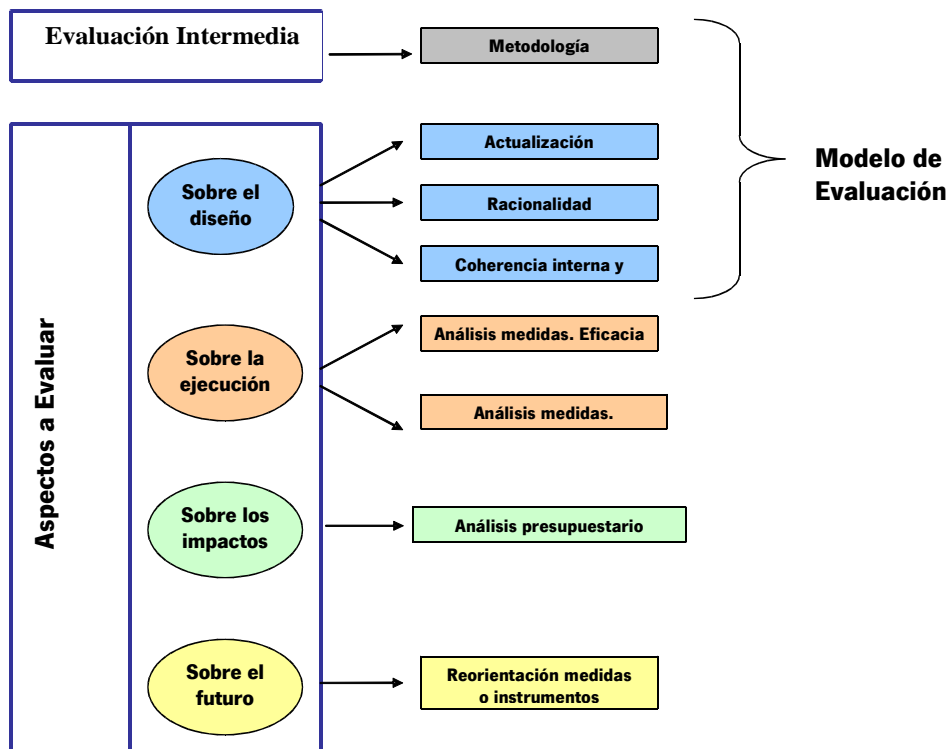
Evaluación Intermedia

Metodología

Modelo de Evaluación

Aspectos a Evaluar

Sobre el diseño

Actualización

Racionalidad

Coherencia interna y

Sobre la ejecución

Análisis medidas. Eficacia

Análisis medidas.

Sobre los impactos

Análisis presupuestario

Sobre el futuro

Reorientación medidas o instrumentos